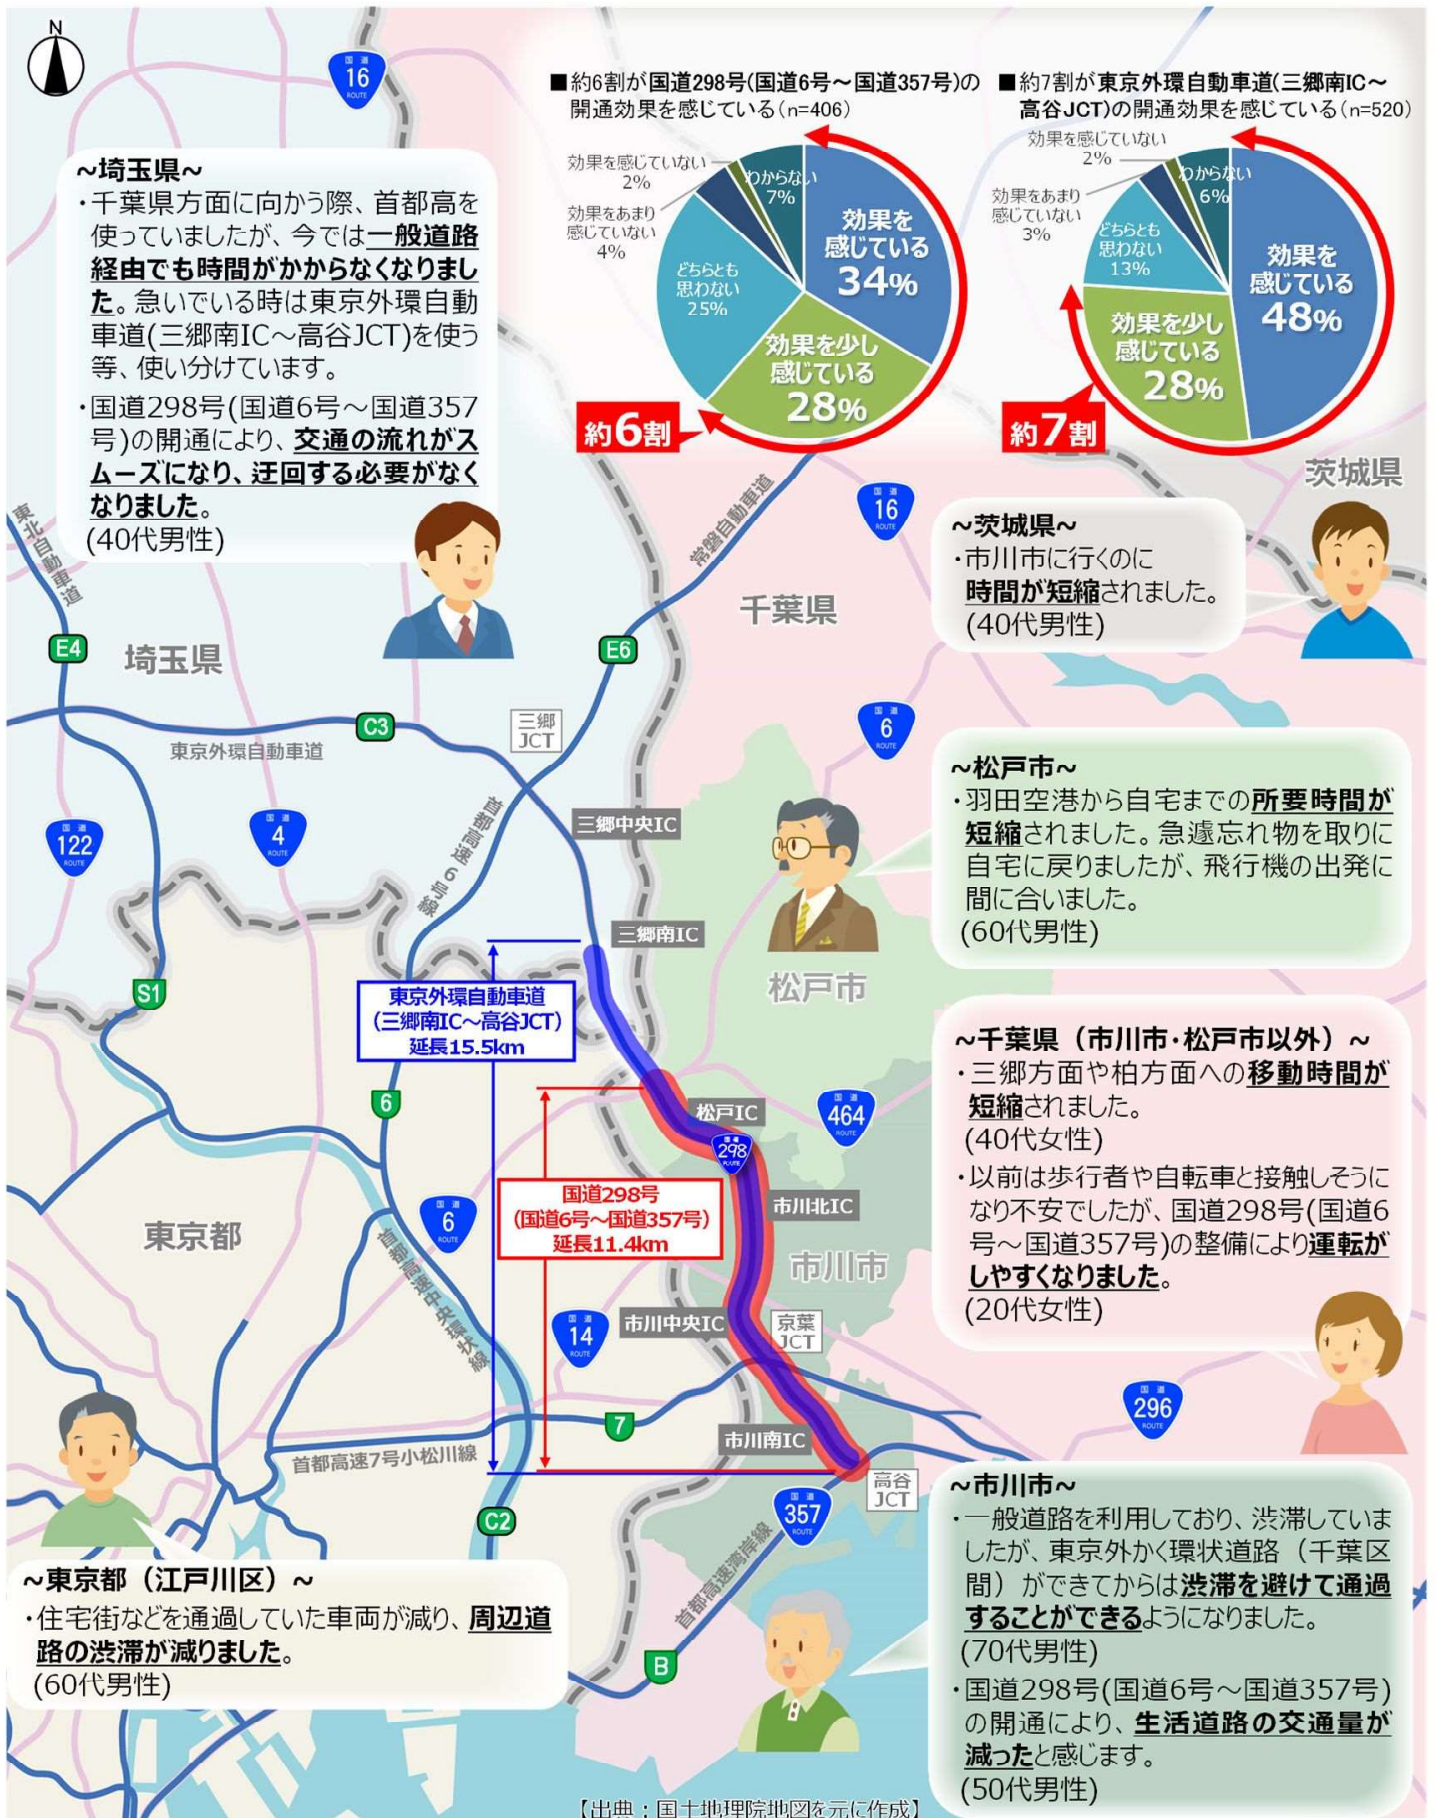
N

16

■約6割が国道298号(国道6号～国道357号)の開通効果を感じている(n=406)

効果を感じていない 2%
効果をあまり感じていない 4%
わからない 7%
どちらとも思わない 25%
効果を感じている 34%
効果を少し感じている 28%
約6割

■約7割が東京外環自動車道(三郷南IC～高谷JCT)の開通効果を感じている(n=520)

効果を感じていない 2%
効果をあまり感じていない 3%
わからない 6%
どちらとも思わない 13%
効果を感じている 48%
効果を少し感じている 28%
約7割

~埼玉県~
・千葉県方面に向かう際、首都高を使っていましたが、今では一般道路経由でも時間がかからなくなりました。急いでいる時は東京外環自動車道(三郷南IC～高谷JCT)を使う等、使い分けています。
・国道298号(国道6号～国道357号)の開通により、交通の流れがスムーズになり、迂回する必要がなくなりました。
(40代男性)

茨城県

~茨城県~
・市川市に行くのに時間が短縮されました。
(40代男性)

東北自動車道
常磐自動車道
16
千葉県
E4
埼玉県
E6
三郷JCT
C3
東京外環自動車道
6
122
4
首都高速6号三郷線
三郷中央IC
三郷南IC

~松戸市~
・羽田空港から自宅までの所要時間が短縮されました。急遽忘れ物を取りに自宅に戻りましたが、飛行機の出発に間に合いました。
(60代男性)

松戸市
S1
東京外環自動車道
(三郷南IC～高谷JCT)
延長15.5km

~千葉県（市川市・松戸市以外）~
・三郷方面や柏方面への移動時間が短縮されました。
(40代女性)
・以前は歩行者や自転車と接触しそうになり不安でしたが、国道298号(国道6号～国道357号)の整備により運転がしやすくなりました。
(20代女性)

6
松戸IC
464
298
国道298号
(国道6号～国道357号)
延長11.4km
市川北IC
東京都
6
首都高速中央環状線
市川市
14
市川中央IC
京葉JCT
7
市川南IC
296
首都高速7号小松川線
高谷JCT
357
C2
首都高速湾岸線

~市川市~
・一般道路を利用しており、渋滞していましたが、東京外かく環状道路（千葉区間）ができてからは渋滞を避けて通過することができるようになりました。
(70代男性)
・国道298号(国道6号～国道357号)の開通により、生活道路の交通量が減ったと感じます。
(50代男性)

~東京都（江戸川区）~
・住宅街などを通過していた車両が減り、周辺道路の渋滞が減りました。
(60代男性)

B

【出典：国土地理院地図を元に作成】